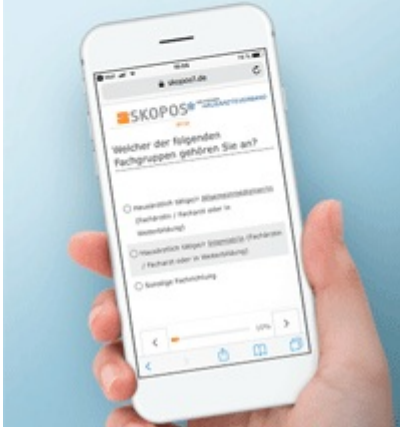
skopos1.de

SKOPOS

Welcher der folgenden Fachgruppen gehören Sie an?

Hausärztlich tätige/r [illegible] (Fachärztin / Facharzt oder in Weiterbildung)

Hausärztlich tätige/r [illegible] (Fachärztin / Facharzt oder in Weiterbildung)

Sonstige Fachrichtung

<

10%

>